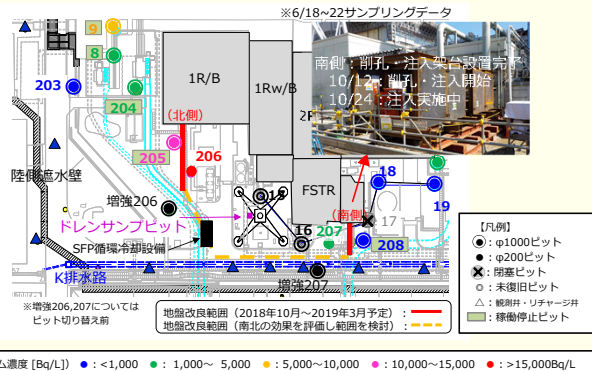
※6/18~22サンプリングデータ

南側：削孔・注入架台設置完了
10/12：削孔・注入開始
10/24：注入実施中

9
8
203
204
1R/B
1Rw/B
2
(北側)
205
206
陸側遮水壁
増強206
ドレンサンプピット
SFP循環冷却設備
K排水路
18
19
FSTR
(南側)
17
16
207
208
増強207

※増強206,207については
ピット切り替え前

地盤改良範囲（2018年10月～2019年3月予定）
地盤改良範囲（南北の効果を評価し範囲を検討）

【凡例】
：φ1000ピット
：φ200ピット
：閉塞ピット
：未復旧ピット
：観測井・リチャージ井
：稼働停止ピット

濃度 [Bq/L]) ●：<1,000 ●：1,000～ 5,000 ●：5,000～10,000 ●：10,000～15,000 ●：>15,000Bq/L